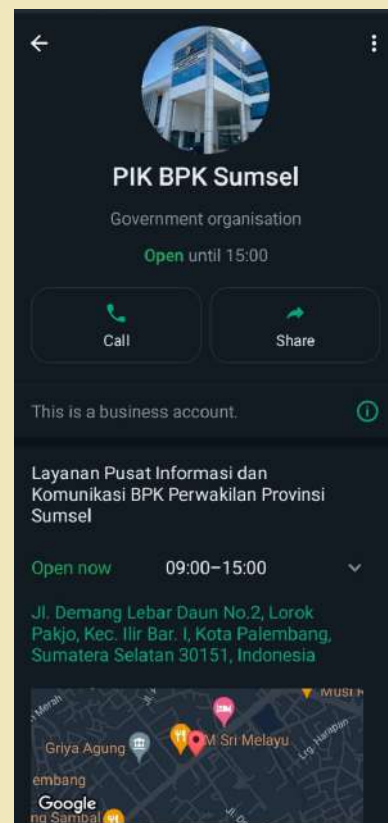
PIK BPK Sumsel

Government organisation

Open until 15:00

Call

Share

This is a business account.

Layanan Pusat Informasi dan Komunikasi BPK Perwakilan Provinsi Sumsel

Open now 09:00–15:00

Jl. Demang Lebar Daun No.2, Lorok Pakjo, Kec. Ilir Bar. I, Kota Palembang, Sumatera Selatan 30151, Indonesia

Merah

Jl.

Musi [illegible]

Griya Agung

M Sri Melayu

Lrg. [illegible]

embang

Google

ng Sambal

Jl. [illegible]